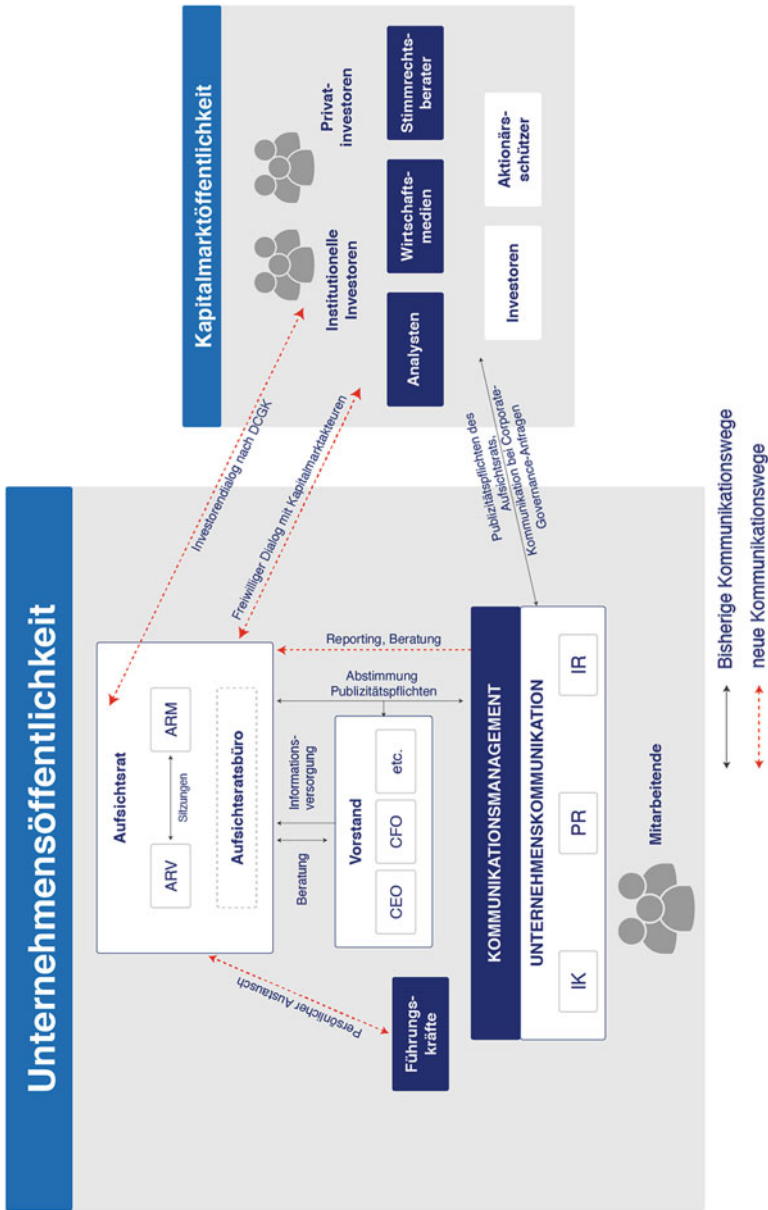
Kapitalmarktöffentlichkeit

Institutionelle Investoren

Privatinvestoren

Analysten

Wirtschaftsmedien

Stimmrechtsberater

Investoren

Aktionärsschützer

Unternehmensöffentlichkeit

Investorendialog nach DCGK

Freiwilliger Dialog mit Kapitalmarktakteuren

Publizitätspflichten des Aufsichtsrats, Kommunikation bei Corporate-Governance-Anfragen

Aufsichtsrat

ARV

Sitzungen

ARM

Aufsichtsratsbüro

Reporting, Beratung

Abstimmung Publizitätspflichten

Informationsversorgung

Beratung

Vorstand

CEO

CFO

etc.

KOMMUNIKATIONSMANAGEMENT

UNTERNEHMENSKOMMUNIKATION

IK

PR

IR

Mitarbeitende

Persönlicher Austausch

Führungskräfte

Bisherige Kommunikationswege

neue Kommunikationswege